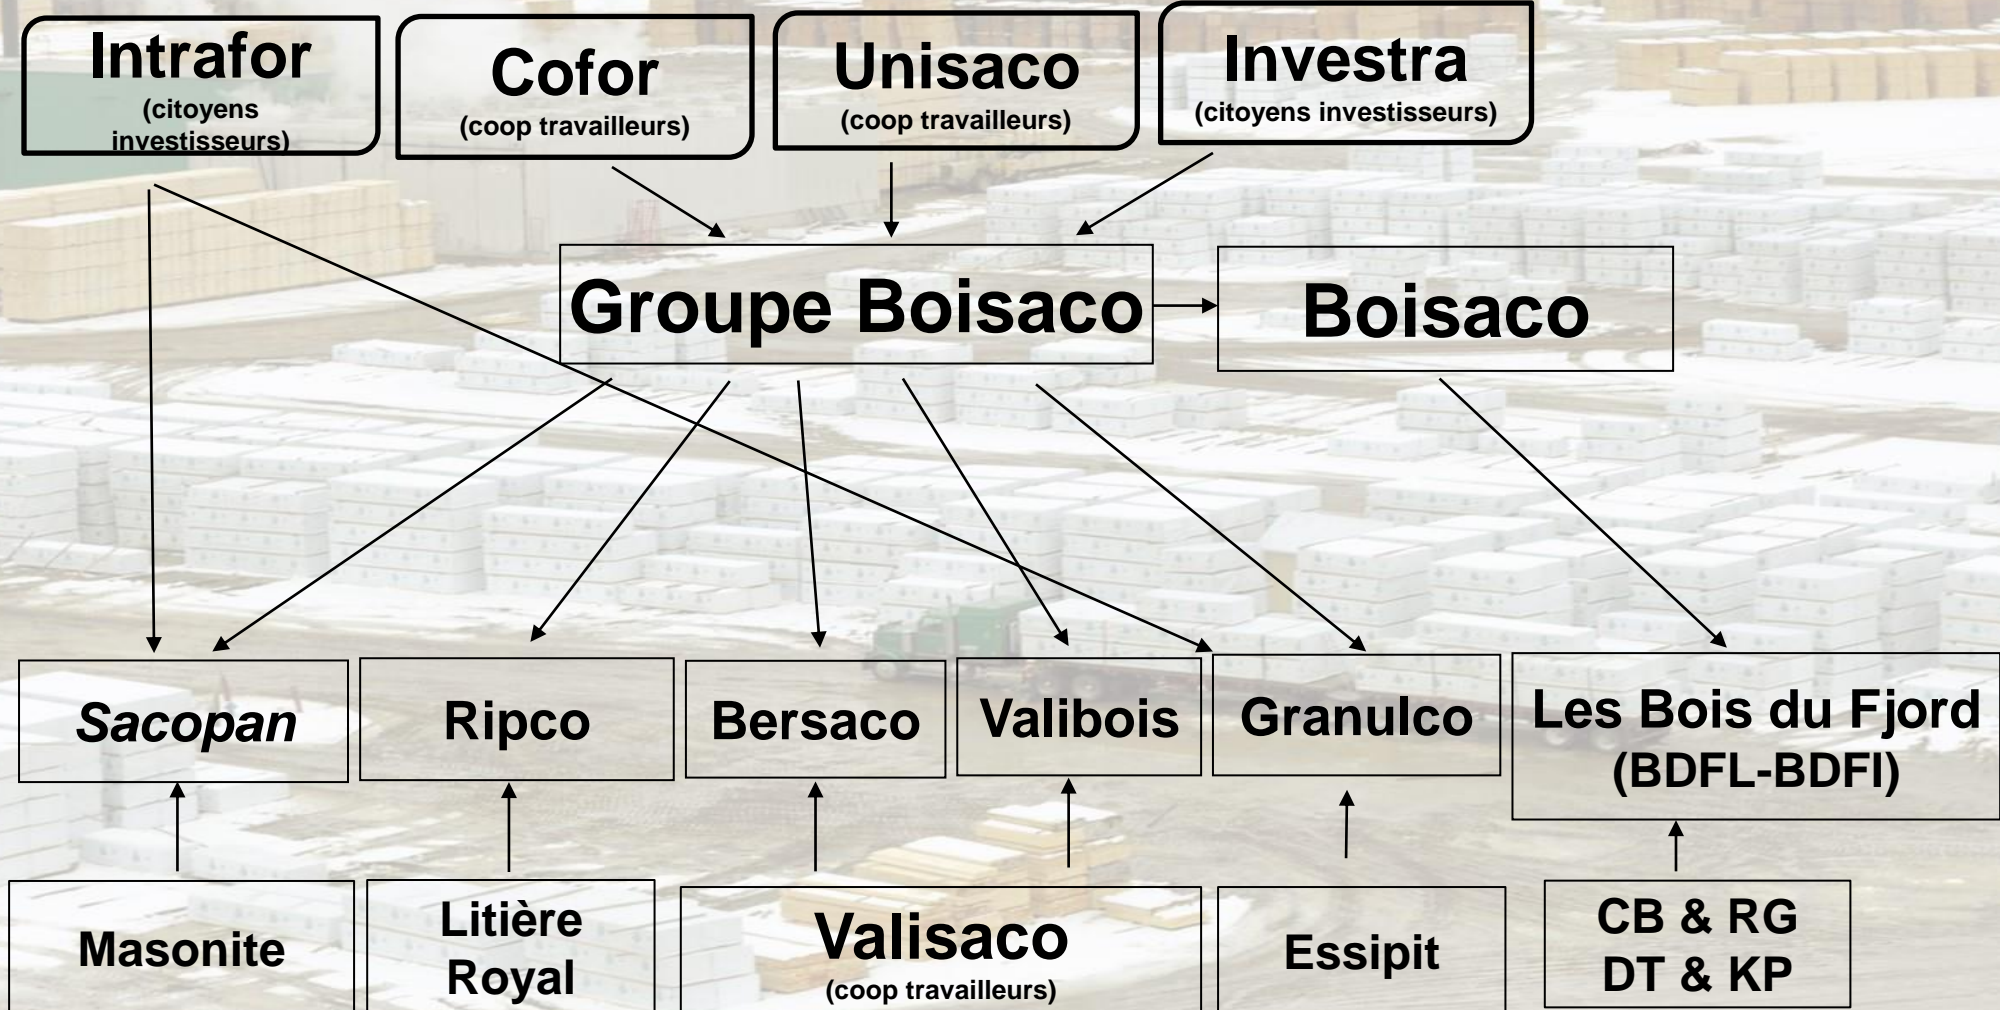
Intrafor
(citoyens investisseurs)

Cofor
(coop travailleurs)

Unisaco
(coop travailleurs)

Investra
(citoyens investisseurs)

Groupe Boisaco

Boisaco

Sacopan

Ripco

Bersaco

Valibois

Granulco

Les Bois du Fjord
(BDFL-BDFI)

Masonite

Litière Royal

Valisaco
(coop travailleurs)

Essipit

CB & RG
DT & KP